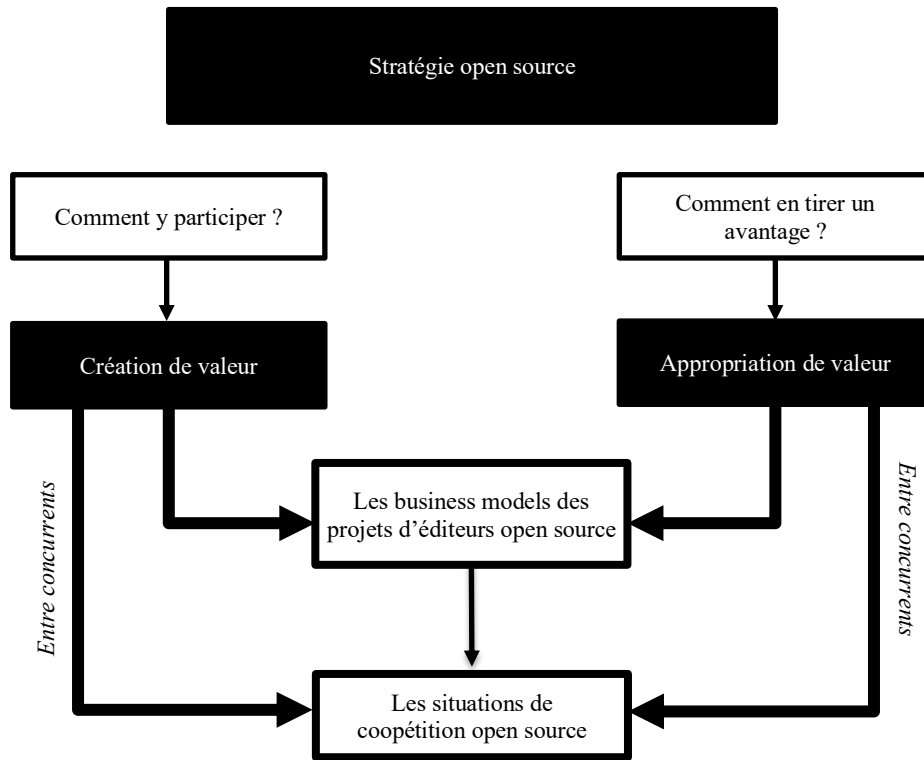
Stratégie open source

Comment y participer ?

Comment en tirer un avantage ?

Création de valeur

Appropriation de valeur

Entre concurrents

Les business models des projets d'éditeurs open source

Entre concurrents

Les situations de coopétition open source